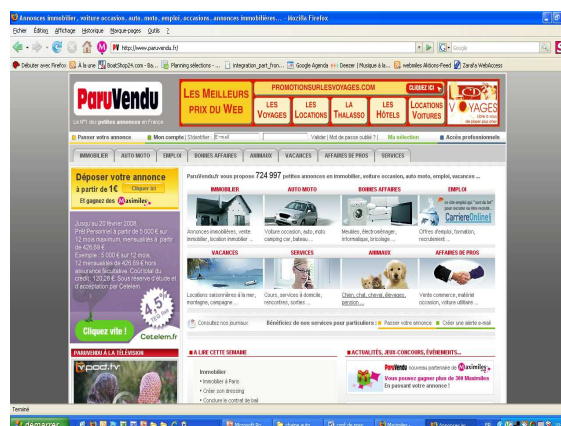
Annonces immobilier, voiture occasion, auto, moto, emploi, occasions, annonces immobilières... - Mozilla Firefox

Fichier Édition Affichage Historique Marque-pages Outils ?

http://www.paruvendu.fr/

Google

Débuter avec Firefox À la une BoatShop24.com - Ba... Planning sélections - ... integration_part_fron... Google Agenda Deezer | Musique à la... webvilles Aktions-Feed Zarafa WebAccess

ParuVendu
Le N°1 des petites annonces en France

PROMOTIONSURLESVOYAGES.COM CLIQUEZ ICI
LES MEILLEURS PRIX DU WEB
LES VOYAGES
LES LOCATIONS
LA THALASSO
LES HÔTELS
LOCATIONS VOITURES

VOYAGES

Passer votre annonce | Mon compte | Identifiez : E-mail | Valider | Mot de passe oublié ? | Ma sélection | Accès professionnels

IMMOBILIER | AUTO MOTO | EMPLOI | BONNES AFFAIRES | ANIMAUX | VACANCES | AFFAIRES DE PROS | SERVICES

Déposer votre annonce
à partir de 1€ Cliquez ici
Et gagnez des Maximiles

Jusqu'au 20 février 2008, Prêt Personnel à partir de 5 000 € sur 12 mois maximum, mensualités à partir de 428,59 €. Exemple : 5 000 € sur 12 mois, 12 mensualités de 428,59 € hors assurance facultative. Coût total du crédit : 120,28 €. Sous réserve d'étude et d'acceptation par Cetelem.

4,5% TEG fixe
Cliquez vite !
Cetelem.fr

ParuVendu.fr vous propose 724 997 petites annonces en immobilier, voiture occasion, auto, moto, emploi, vacances ...

IMMOBILIER
Annonces immobilières, vente immobilier, location immobilier ...

AUTO MOTO
Voiture occasion, auto, moto, camping car, bateau, ...

BONNES AFFAIRES
Meubles, électroménager, informatique, bricolage ...

EMPLOI
CarrièreOnline
Offres d'emploi, formation, recrutement ...

VACANCES
Locations saisonnières à la mer, montagne, campagne ...

SERVICES
Cours, services à domicile, rencontres, sorties ...

ANIMAUX
Chien, chat, cheval, élevages, pension ...

AFFAIRES DE PROS
Vente commerce, matériel occasion, voiture utilitaire ...

Consultez nos journaux | Bénéficiez de nos services pour particuliers : Passer votre annonce | Créer une alerte e-mail

PARUVENDU À LA TÉLÉVISION
pcdf.fv

À LIRE CETTE SEMAINE
Immobilier
• Immobilier à Paris
• Créer son dressing
• Conduire le contrat de bail

ACTUALITÉS, JEUX-CONCOURS, ÉVÉNEMENTS...
ParuVendu nouveau partenaire de Maximiles
Vous pouvez gagner plus de 300 Maximiles en passant votre annonce !

Terminé

démarrer